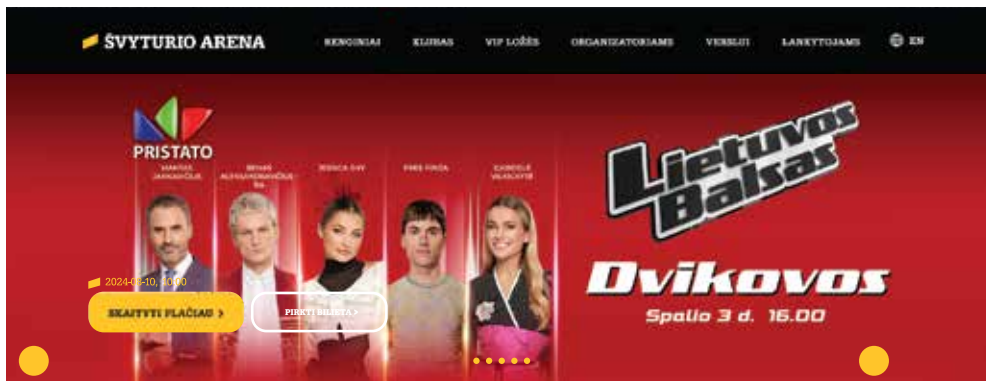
ŠVYTURIO ARENA

RENGINIAI KLUBAS VIP LOŽĖS ORGANIZATORIAMS VERSLUI LANKYTOJAMS EN

PRISTATO

MANTAS JANKAVIČIUS

BENAS AUGUSTAVIČIUS-ŠA

JESSICA SHY

FRED FINDA

ISABELLE VALAIKYTĖ

Lietuvos Balsas

Dvikovos

Spalio 3 d. 16.00

2024-10-10, 16:00

SKAITYTI PLAČIAU >

PIRKTI BILIETĄ >